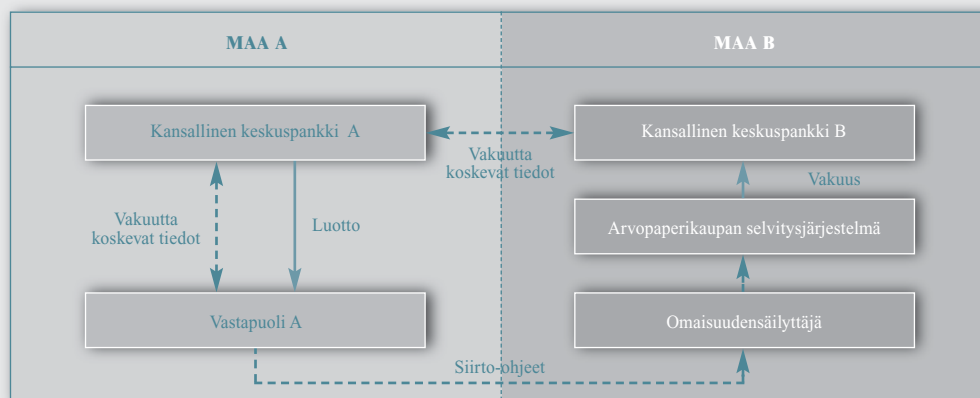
MAA A

MAA B

Kansallinen keskuspankki A

Kansallinen keskuspankki B

Vakuutta koskevat tiedot

Vakuus

Vakuutta koskevat tiedot

Luotto

Arvopaperikaupan selvitysjärjestelmä

Vastapuoli A

Omaisuudensäilyttäjä

Siirto-ohjeet